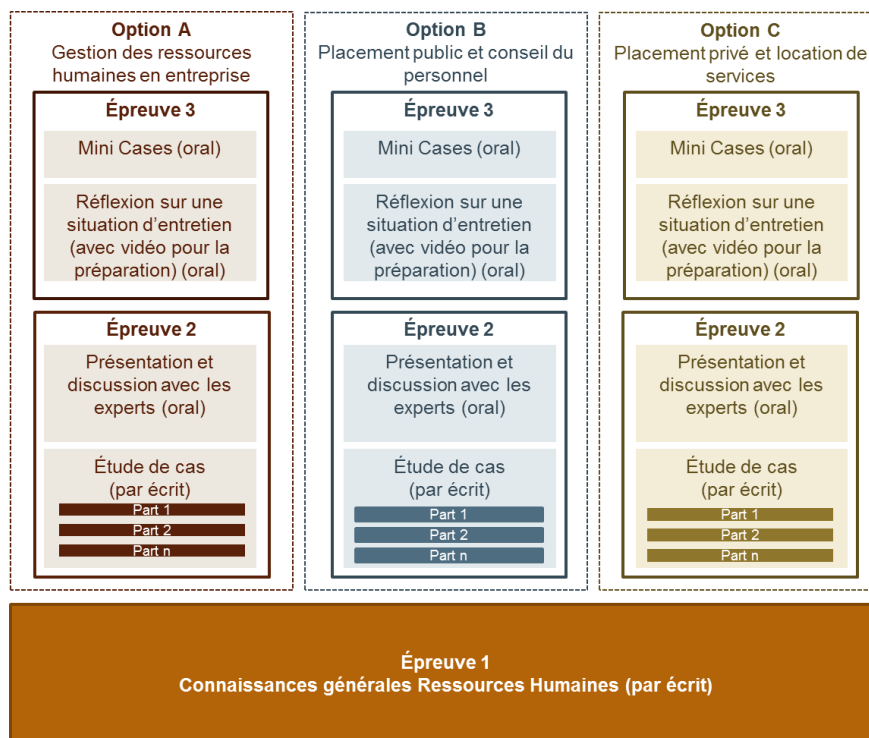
Option A
Gestion des ressources humaines en entreprise

Épreuve 3

Mini Cases (oral)

Réflexion sur une situation d'entretien (avec vidéo pour la préparation) (oral)

Épreuve 2

Présentation et discussion avec les experts (oral)

Étude de cas (par écrit)

Part 1
Part 2
Part n

Option B
Placement public et conseil du personnel

Épreuve 3

Mini Cases (oral)

Réflexion sur une situation d'entretien (avec vidéo pour la préparation) (oral)

Épreuve 2

Présentation et discussion avec les experts (oral)

Étude de cas (par écrit)

Part 1
Part 2
Part n

Option C
Placement privé et location de services

Épreuve 3

Mini Cases (oral)

Réflexion sur une situation d'entretien (avec vidéo pour la préparation) (oral)

Épreuve 2

Présentation et discussion avec les experts (oral)

Étude de cas (par écrit)

Part 1
Part 2
Part n

Épreuve 1
Connaissances générales Ressources Humaines (par écrit)